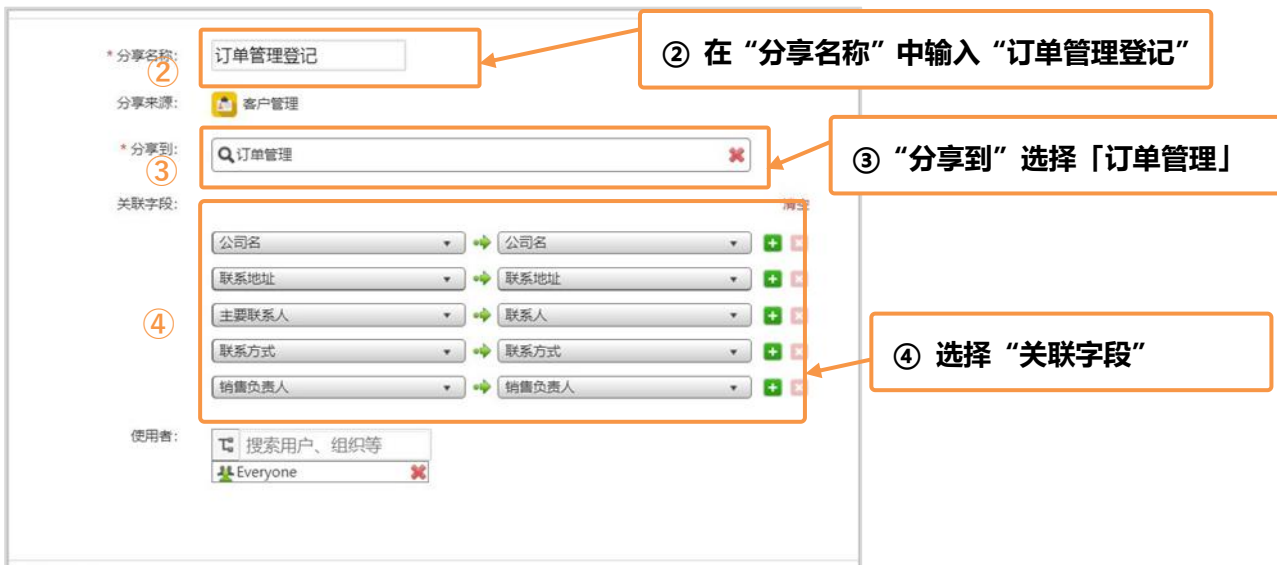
* 分享名称: 订单管理登记
②
② 在“分享名称”中输入“订单管理登记”

分享来源: 客户管理

* 分享到: 订单管理
③
③“分享到”选择「订单管理」

关联字段: 清空

| | | |
|---|---|---|
| 公司名 | → | 公司名 |
| 联系地址 | → | 联系地址 |
| 主要联系人 | → | 联系人 |
| 联系方式 | → | 联系方式 |
| 销售负责人 | → | 销售负责人 |

④
④ 选择“关联字段”

使用者: 搜索用户、组织等
Everyone